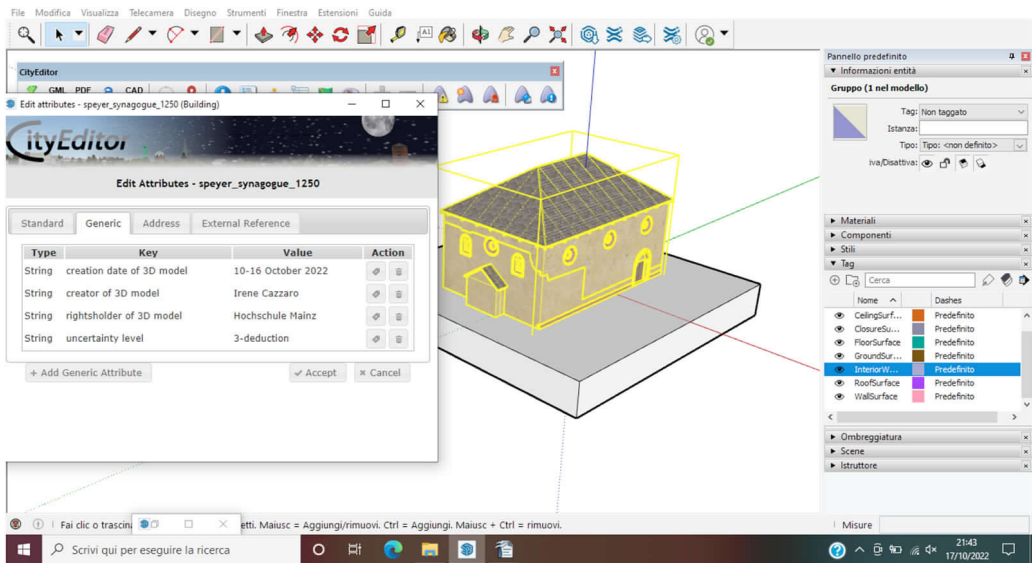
File Modifica Visualizza Telecamera Disegno Strumenti Finestra Estensioni Guida

CityEditor

GML PDF CAD

Edit attributes - speyer_synagogue_1250 (Building)

CityEditor

Edit Attributes - speyer_synagogue_1250

Standard Generic Address External Reference

| Type | Key | Value | Action |
|---|---|---|---|
| String | creation date of 3D model | 10-16 October 2022 | |
| String | creator of 3D model | Irene Cazzaro | |
| String | rightsholder of 3D model | Hochschule Mainz | |
| String | uncertainty level | 3-deduction | |

+ Add Generic Attribute ✔ Accept ✖ Cancel

Pannello predefinito
▼ Informazioni entità
Gruppo (1 nel modello)
Tag: Non taggato
Istanza:
Tipo: Tipo: <non definito>
iva/Disattiva:

▸ Materiali
▸ Componenti
▸ Stili
▼ Tag
Cerca

| Nome | Dashes |
|---|---|
| CeilingSurf... | Predefinito |
| ClosureSu... | Predefinito |
| FloorSurface | Predefinito |
| GroundSur... | Predefinito |
| InteriorW... | Predefinito |
| RoofSurface | Predefinito |
| WallSurface | Predefinito |

▸ Ombreggiatura
▸ Scene
▸ Istruttore

Fai clic o trascin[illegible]etti. Maiusc = Aggiungi/rimuovi. Ctrl = Aggiungi. Maiusc + Ctrl = rimuovi.

Misure

Scrivi qui per eseguire la ricerca

21:43
17/10/2022